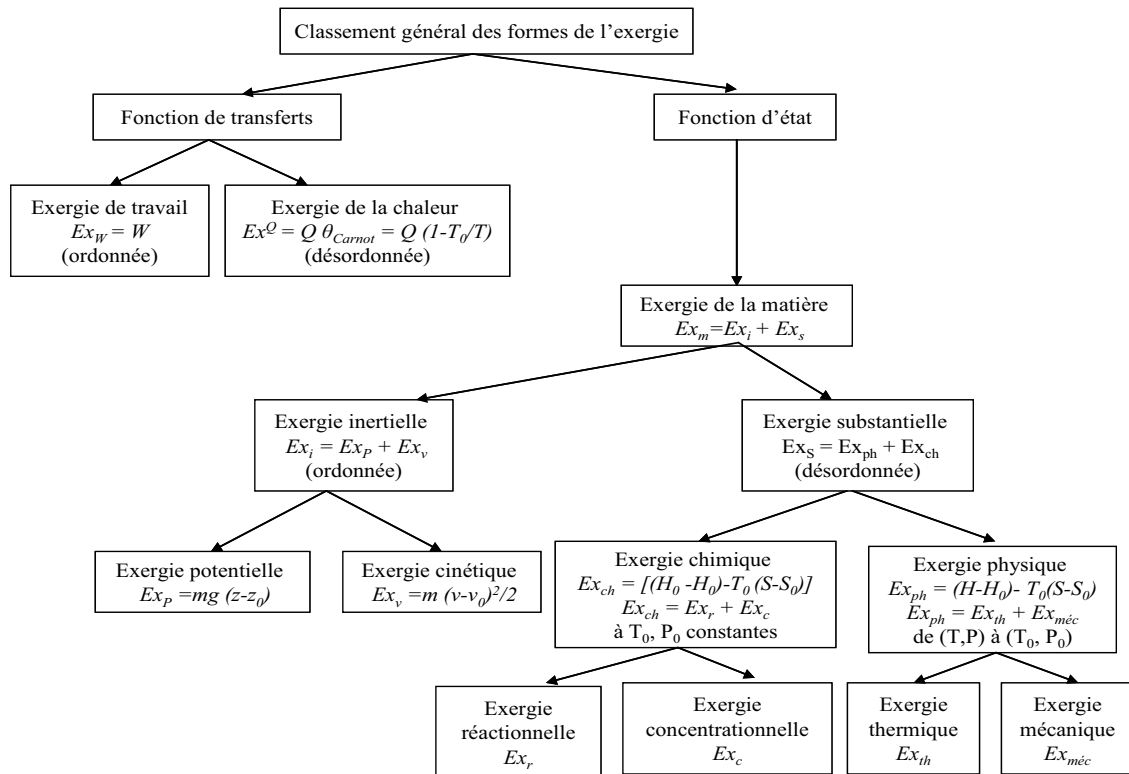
Classement général des formes de l'exergie

Fonction de transferts

Fonction d'état

Exergie de travail
$Ex_W = W$
(ordonnée)

Exergie de la chaleur
$Ex^Q = Q\ \theta_{Carnot} = Q\ (1-T_0/T)$
(désordonnée)

Exergie de la matière
$Ex_m = Ex_i + Ex_s$

Exergie inertielle
$Ex_i = Ex_P + Ex_v$
(ordonnée)

Exergie substantielle
$Ex_S = Ex_{ph} + Ex_{ch}$
(désordonnée)

Exergie potentielle
$Ex_P = mg\ (z-z_0)$

Exergie cinétique
$Ex_v = m\ (v-v_0)^2/2$

Exergie chimique
$Ex_{ch} = [(H_0 - H_0) - T_0\ (S-S_0)]$
$Ex_{ch} = Ex_r + Ex_c$
à $T_0$, $P_0$ constantes

Exergie physique
$Ex_{ph} = (H-H_0) - T_0(S-S_0)$
$Ex_{ph} = Ex_{th} + Ex_{méc}$
de (T,P) à ($T_0$, $P_0$)

Exergie réactionnelle
$Ex_r$

Exergie concentrationnelle
$Ex_c$

Exergie thermique
$Ex_{th}$

Exergie mécanique
$Ex_{méc}$